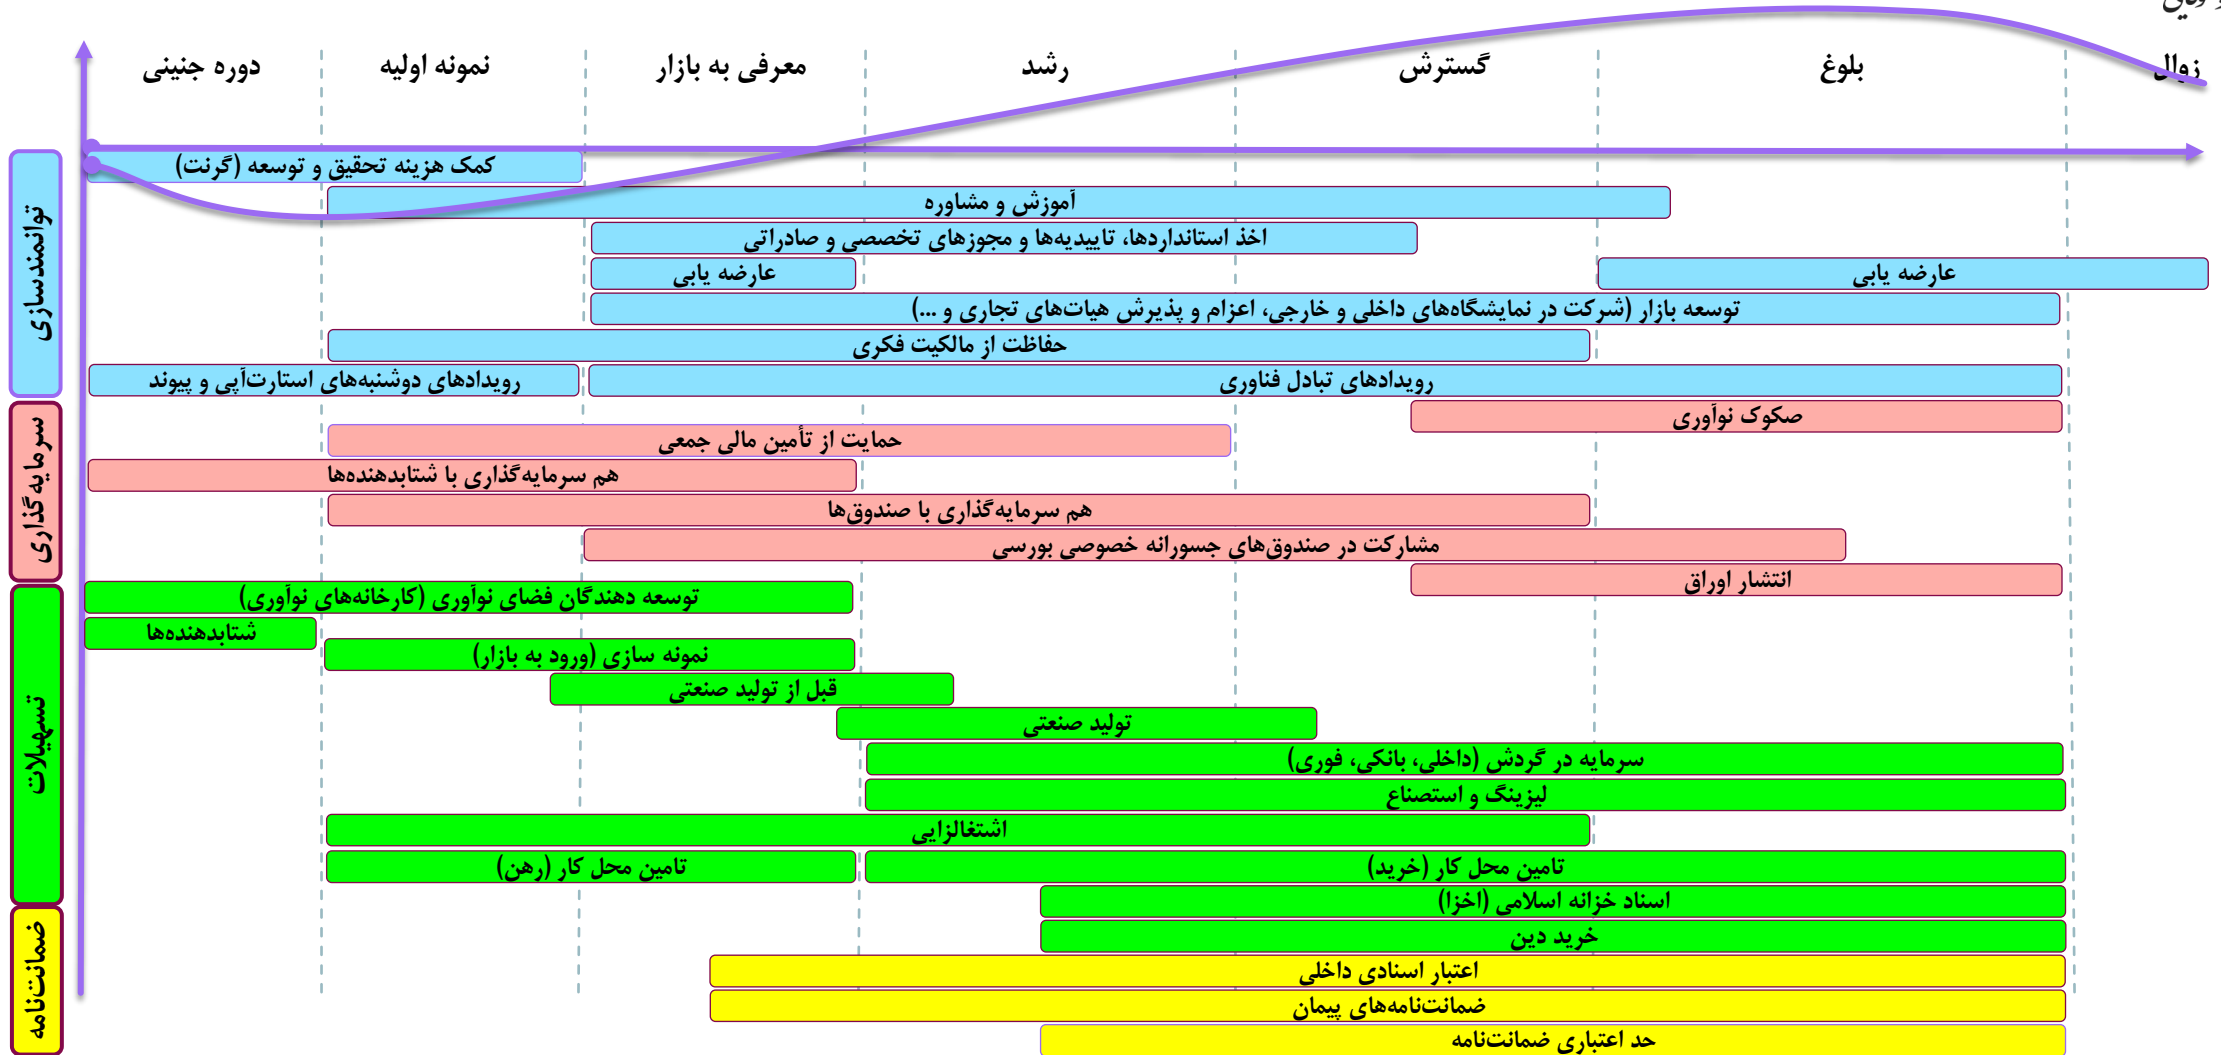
دوره جنینی نمونه اولیه معرفی به بازار رشد گسترش بلوغ زوال

توانمندسازی
کمک هزینه تحقیق و توسعه (گرنت)
آموزش و مشاوره
اخذ استانداردها، تاییدیه‌ها و مجوزهای تخصصی و صادراتی
عارضه یابی
عارضه یابی
توسعه بازار (شرکت در نمایشگاه‌های داخلی و خارجی، اعزام و پذیرش هیات‌های تجاری و ...)
حفاظت از مالکیت فکری
رویدادهای دوشنبه‌های استارت‌آپی و پیوند
رویدادهای تبادل فناوری

سرمایه‌گذاری
صکوک نوآوری
حمایت از تأمین مالی جمعی
هم سرمایه‌گذاری با شتابدهنده‌ها
هم سرمایه‌گذاری با صندوق‌ها
مشارکت در صندوق‌های جسورانه خصوصی بورسی
انتشار اوراق

تسهیلات
توسعه دهندگان فضای نوآوری (کارخانه‌های نوآوری)
شتابدهنده‌ها
نمونه سازی (ورود به بازار)
قبل از تولید صنعتی
تولید صنعتی
سرمایه در گردش (داخلی، بانکی، فوری)
لیزینگ و استصناع
اشتغالزایی
تامین محل کار (رهن)
تامین محل کار (خرید)
اسناد خزانه اسلامی (اخزا)
خرید دین

ضمانت‌نامه
اعتبار اسنادی داخلی
ضمانت‌نامه‌های پیمان
حد اعتباری ضمانت‌نامه